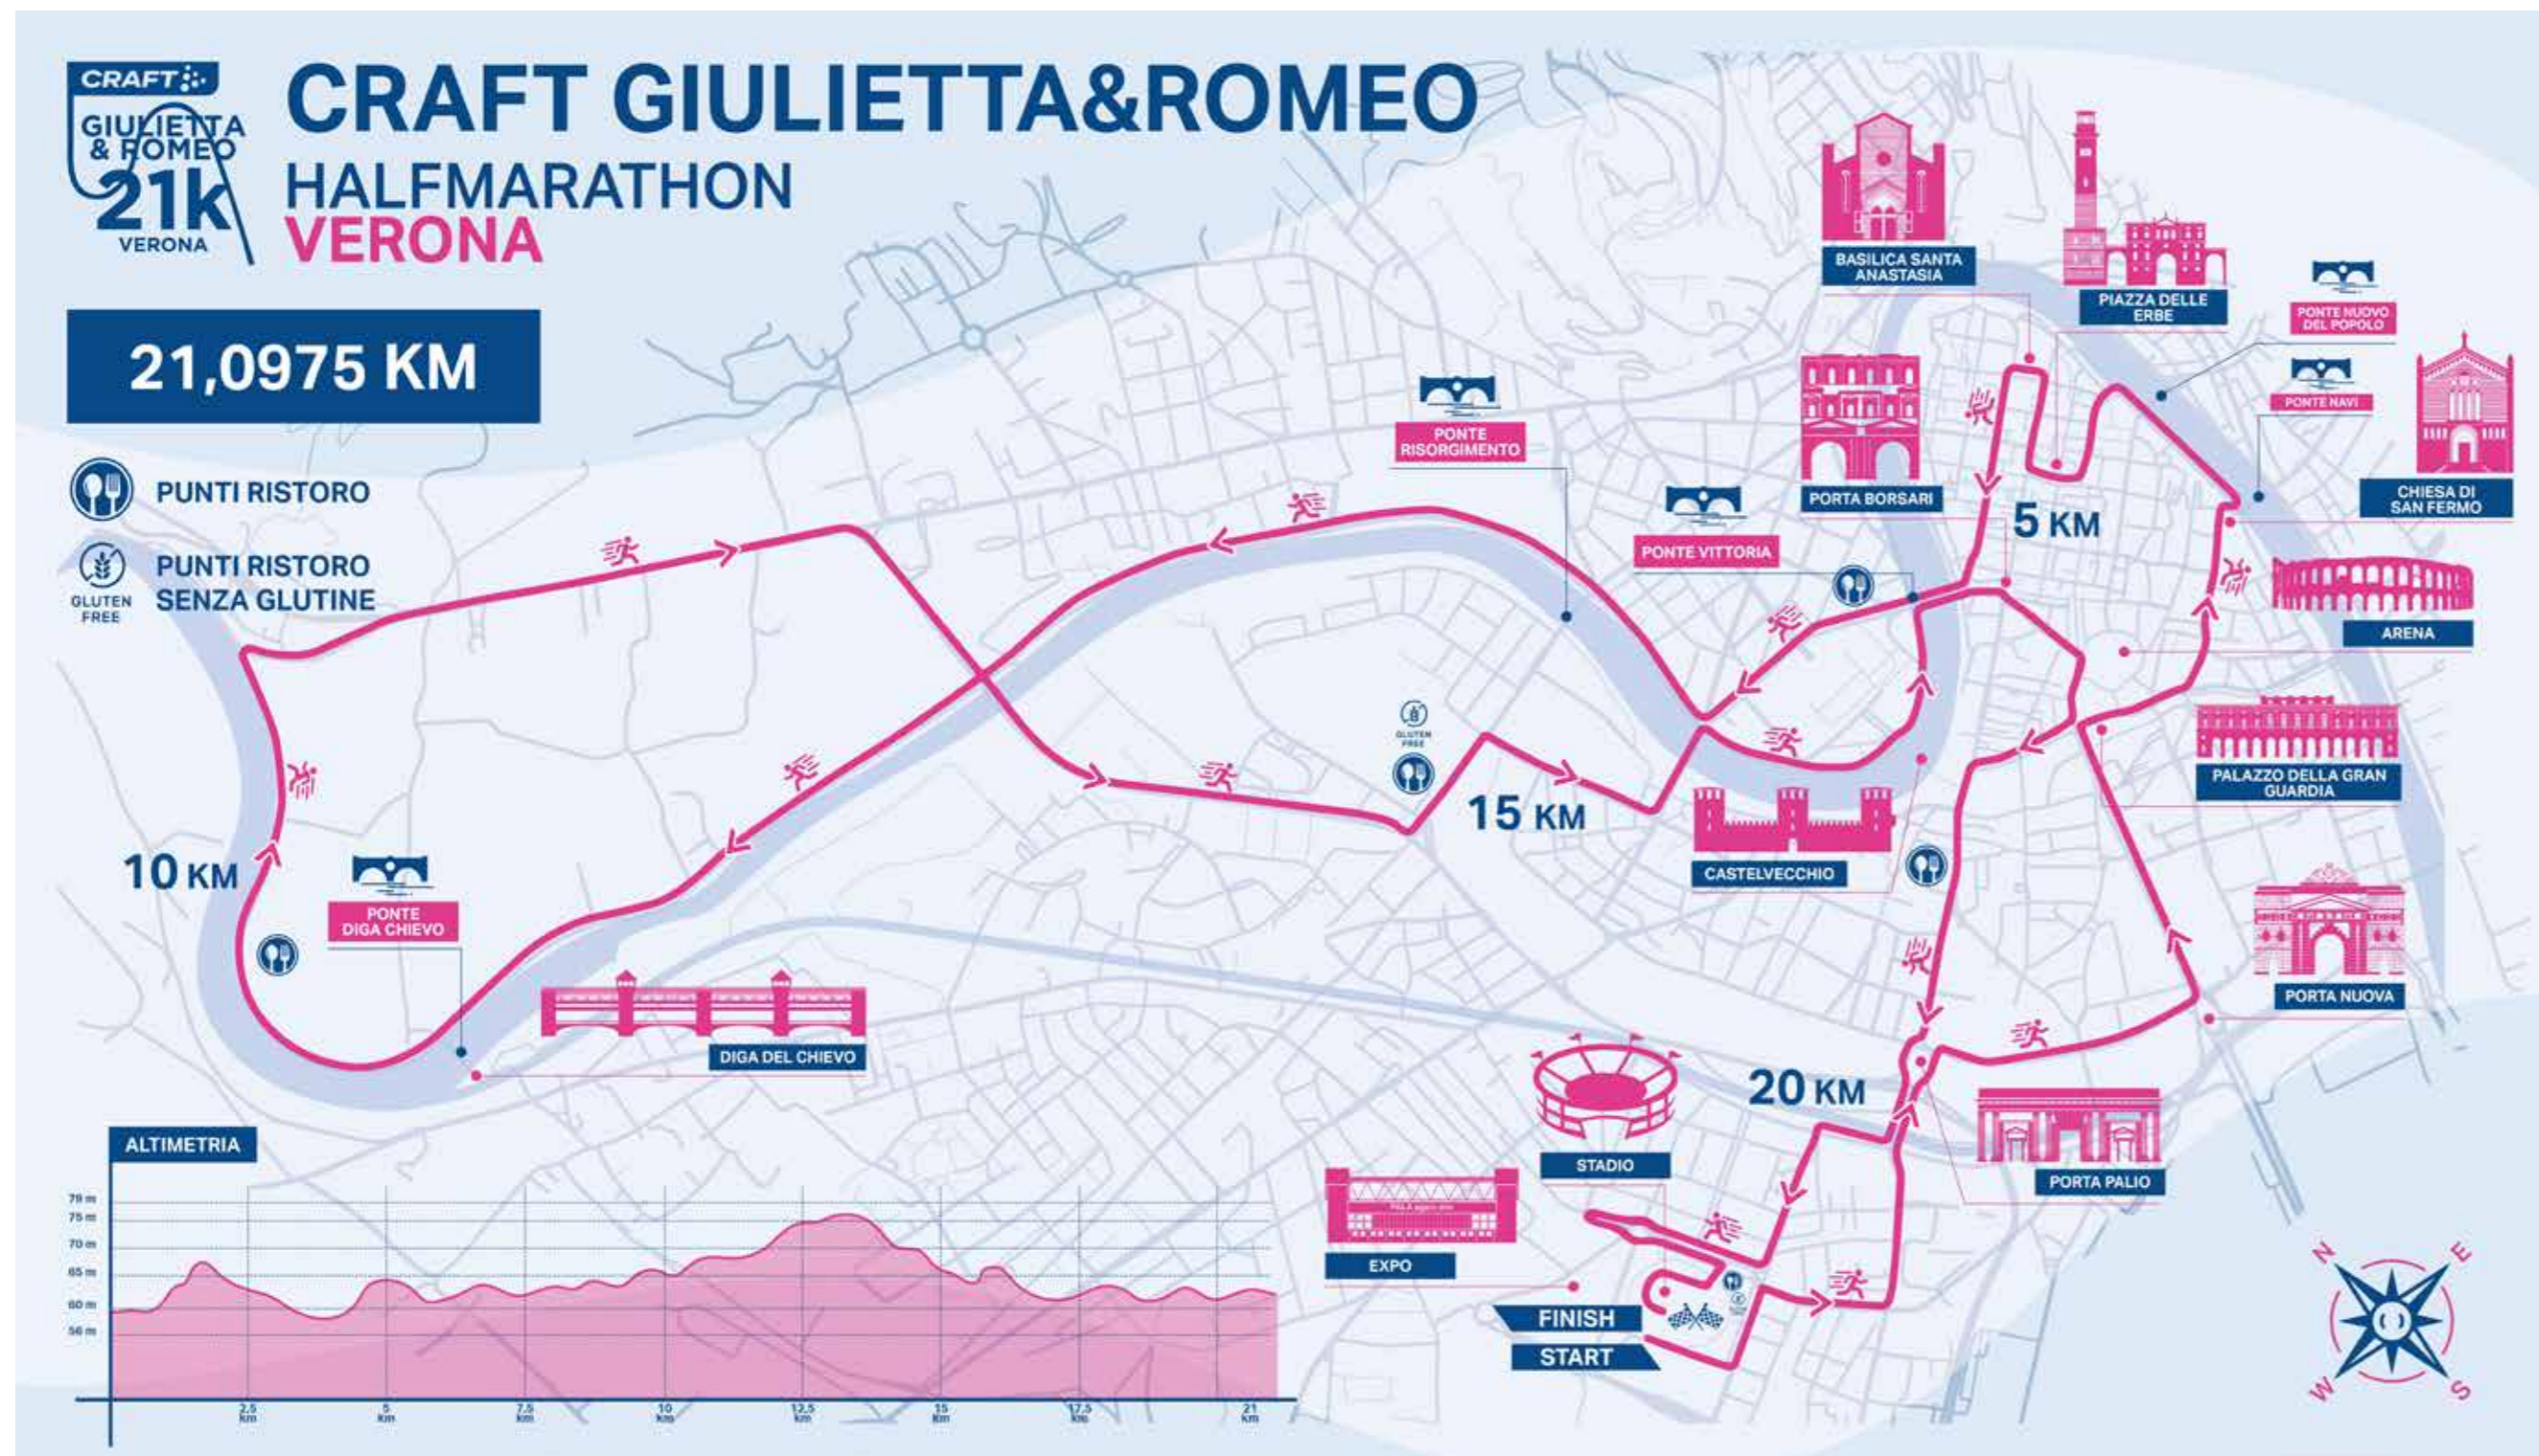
CRAFT
GIULIETTA & ROMEO
21k
VERONA

CRAFT GIULIETTA&ROMEO
HALFMARATHON
VERONA

21,0975 KM

PUNTI RISTORO

GLUTEN FREE
PUNTI RISTORO SENZA GLUTINE

BASILICA SANTA ANASTASIA
PIAZZA DELLE ERBE
PONTE NUOVO DEL POPOLO
PONTE NAVI
CHIESA DI SAN FERMO
PONTE RISORGIMENTO
PORTA BORSARI
PONTE VITTORIA
5 KM
ARENA
PALAZZO DELLA GRAN GUARDIA
15 KM
CASTELVECCHIO
10 KM
PONTE DIGA CHIEVO
PORTA NUOVA
DIGA DEL CHIEVO
20 KM
STADIO
PORTA PALIO
EXPO
FINISH
START

ALTIMETRIA
79 m
75 m
70 m
65 m
60 m
56 m
2,5 km
5 km
7,5 km
10 km
12,5 km
15 km
17,5 km
21 km

N
E
S
W